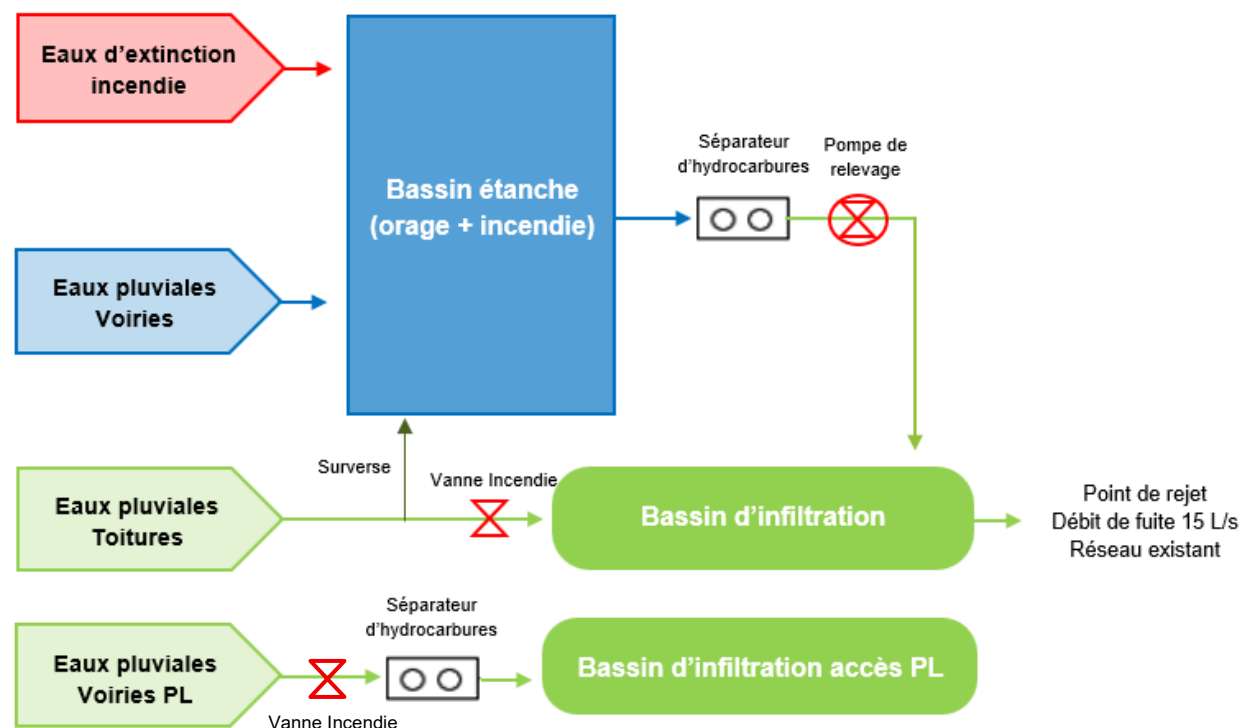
Eaux d'extinction incendie

Eaux pluviales Voiries

Bassin étanche (orage + incendie)

Séparateur d'hydrocarbures

Pompe de relevage

Surverse

Vanne Incendie

Eaux pluviales Toitures

Bassin d'infiltration

Point de rejet
Débit de fuite 15 L/s
Réseau existant

Séparateur d'hydrocarbures

Eaux pluviales Voiries PL

Bassin d'infiltration accès PL

Vanne Incendie